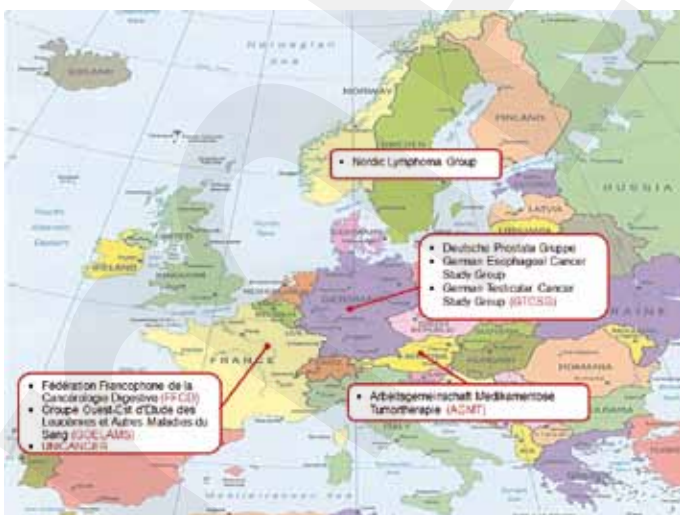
Norwegian Sea

ICELAND

NORWAY

SWEDEN

FINLAND

RUSSIA

LATVIA

IRELAND

GERMANY

FRANCE

POLAND

UKRAINE

ROMANIA

Mediterranean Sea

• Nordic Lymphoma Group

• Deutsche Prostata Gruppe
• German Esophageal Cancer Study Group
• German Testicular Cancer Study Group (GTCSG)

• Fédération Francophone de la Cancérologie Digestive (FFCD)
• Groupe Ouest-Est d'Etude des Leucémies et Autres Maladies du Sang (GOELAMS)
• UNICANCER

• Arbeitsgemeinschaft Medikamentöse Tumortherapie (AGMT)